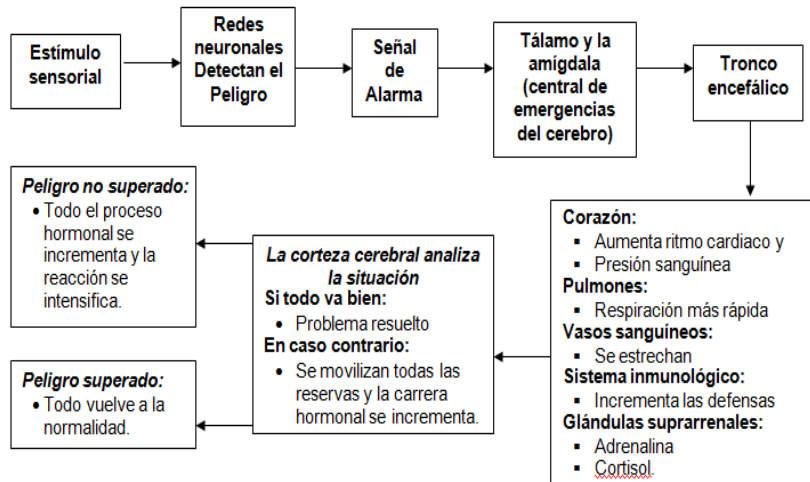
Estímulo sensorial

Redes neuronales Detectan el Peligro

Señal de Alarma

Tálamo y la amígdala (central de emergencias del cerebro)

Tronco encefálico

Corazón:
- Aumenta ritmo cardiaco y
- Presión sanguínea

Pulmones:
- Respiración más rápida

Vasos sanguíneos:
- Se estrechan

Sistema inmunológico:
- Incrementa las defensas

Glándulas suprarrenales:
- Adrenalina
- Cortisol.

La corteza cerebral analiza la situación

Si todo va bien:
- Problema resuelto

En caso contrario:
- Se movilizan todas las reservas y la carrera hormonal se incrementa.

Peligro no superado:
- Todo el proceso hormonal se incrementa y la reacción se intensifica.

Peligro superado:
- Todo vuelve a la normalidad.